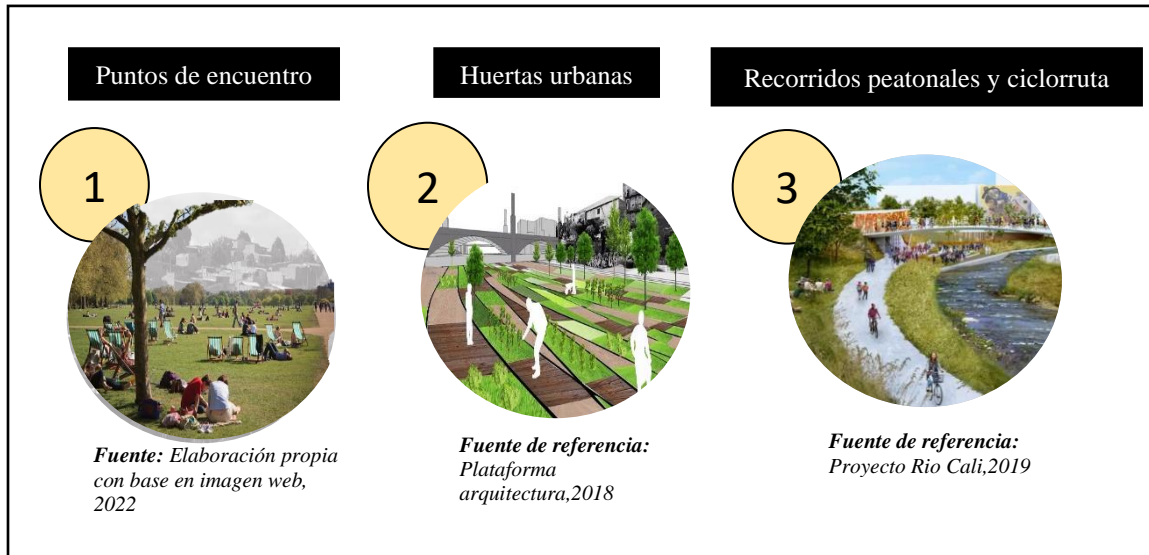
Puntos de encuentro

1

*Fuente:* Elaboración propia con base en imagen web, 2022

Huertas urbanas

2

*Fuente de referencia:* Plataforma arquitectura,2018

Recorridos peatonales y ciclorruta

3

*Fuente de referencia:* Proyecto Rio Cali,2019